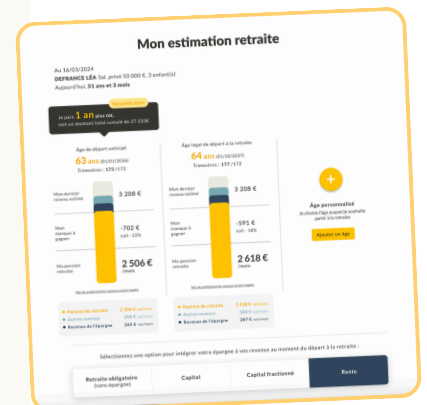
Mon estimation retraite

Au 16/03/2024
DEFRANCE LÉA Sal. privé 50 000 €, 3 enfant(s)
Aujourd'hui, 51 ans et 3 mois

Nouvelle durée
Je pars 1 an plus tôt,
soit un manque total cumulé de 27 336€

Âge de départ anticipé
63 ans (01/01/2036)
Trimestres : 173/172

Mon dernier revenu estimé
3 208 €

Mon manque à gagner
-702 €
soit - 22%

Ma pension retraite
2 506 €
/mois

Voir les préconisations de cette tranche

Âge légal de départ à la retraite
64 ans (01/10/2037)
Trimestres : 177/172

Mon dernier revenu estimé
3 208 €

Mon manque à gagner
-591 €
soit - 18%

Ma pension retraite
2 618 €
/mois

Voir les préconisations de cette tranche

Âge personnalisé
Je choisis l'âge auquel je souhaite partir à la retraite
Ajouter un âge

Revenus de retraite 2 366 € net/mois
Autres revenus 200 € net/mois
Revenus de l'épargne 365 € net/mois

Revenus de retraite 2 418 € net/mois
Autres revenus 200 € net/mois
Revenus de l'épargne 387 € net/mois

Sélectionnez une option pour intégrer votre épargne à vos revenus au moment du départ à la retraite :

Retraite obligatoire (sans épargne) | Capital | Capital fractionné | Rente